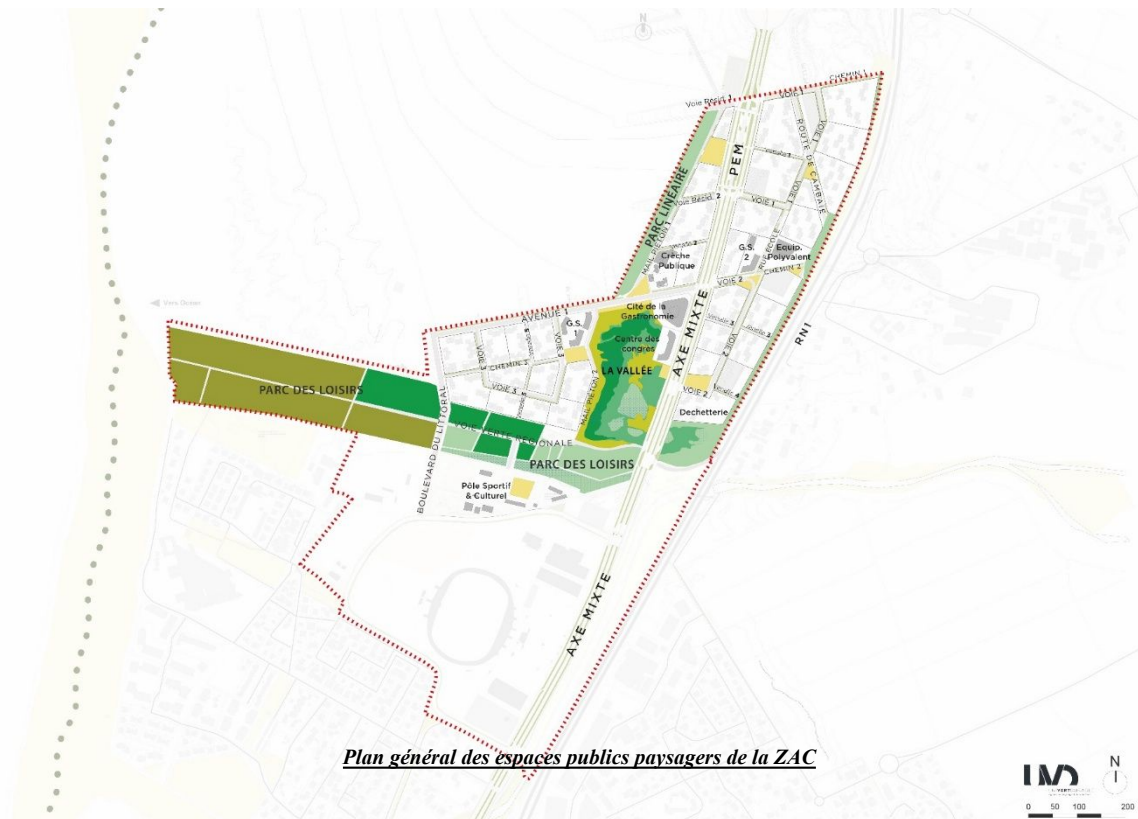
N

CHEMIN 1
Voie Rapid 1
PEM
ROUTE DE CAMBAIE
VOIE 1
PARC LINEAIRE
Voie Rapid 2
G.S. 2
Crèche Publique
Equip. Polyvalent
CHEMIN 2
VOIE 2
Vers Océan
AVENUE 1
G.S. 1
Cité de la Gastronomie
Centre des congrès
AXE MIXTE
LA VALLÉE
CHEMIN 2
VOIE 3
VOIE 3
VOIE 2
Dechetterie
RN1
PARC DES LOISIRS
VOIE VERTE REGIONALE
PARC DES LOISIRS
BOULEVARD DU LITTORAL
Pôle Sportif & Culturel
AXE MIXTE

Plan général des espaces publics paysagers de la ZAC

N
0 50 100 200